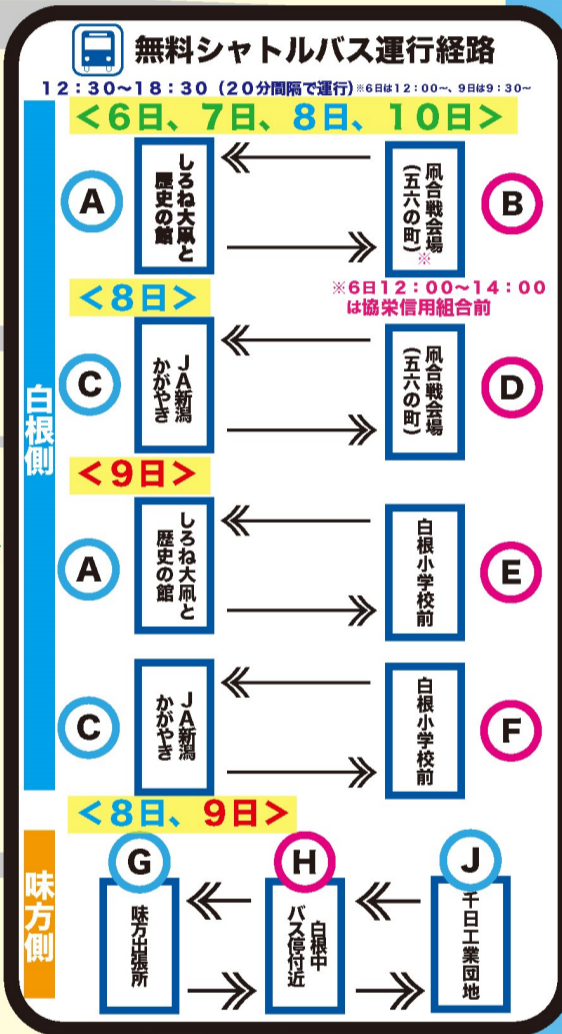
無料シャトルバス運行経路

12:30~18:30(20分間隔で運行) ※6日は12:00~、9日は9:30~

白根側

<6日、7日、8日、10日>

A しろね大凧と歴史の館

B 凧合戦会場(五六の町)※

※6日12:00~14:00は協栄信用組合前

<8日>

C JA新潟かがやき

D 凧合戦会場(五六の町)

<9日>

A しろね大凧と歴史の館

E 白根小学校前

C JA新潟かがやき

F 白根小学校前

味方側

<8日、9日>

G 味方出張所

H 白根中バス停付近

J 千日工業団地